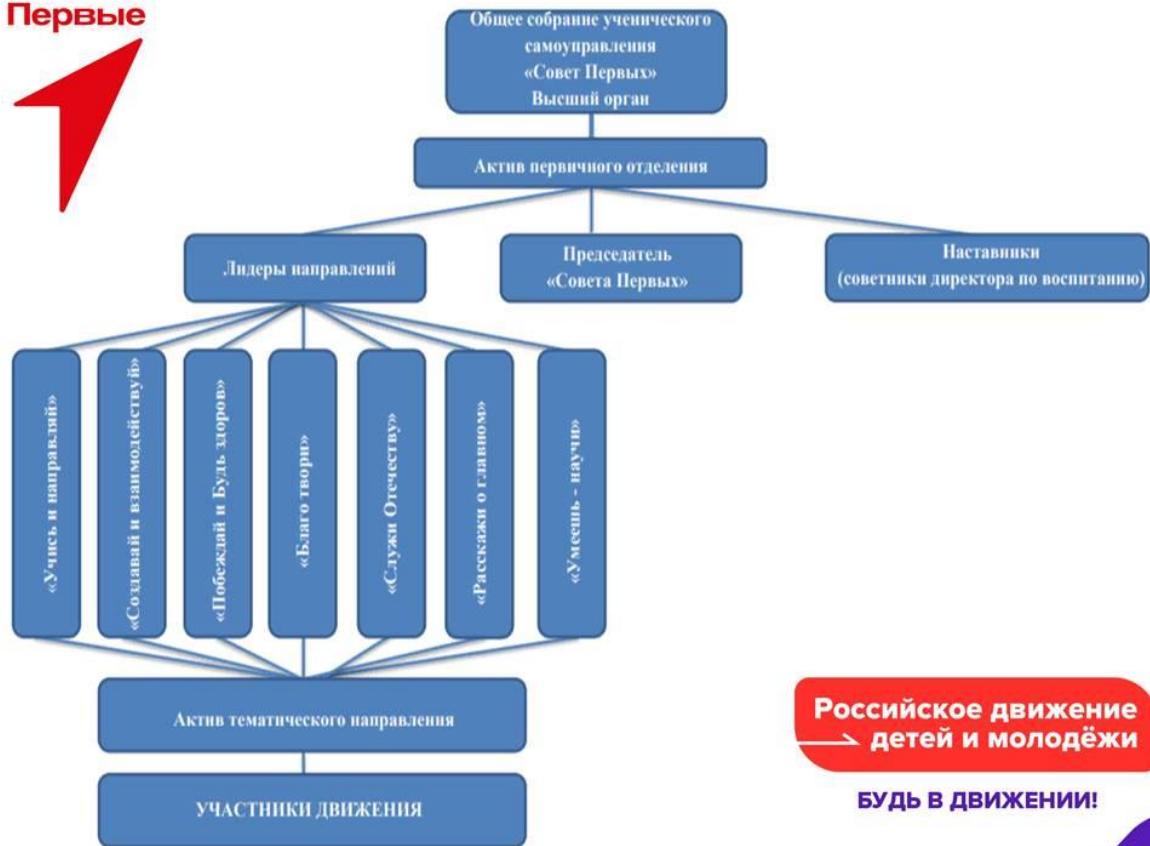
Первые

Общее собрание ученического самоуправления «Совет Первых» Высший орган

Актив первичного отделения

Лидеры направлений

Председатель «Совета Первых»

Наставники (советники директора по воспитанию)

«Учись и направляй»

«Создавай и взаимодействуй»

«Побеждай и Будь здоров»

«Благо твори»

«Служи Отечеству»

«Расскажи о главном»

«Умеешь - научи»

Актив тематического направления

УЧАСТНИКИ ДВИЖЕНИЯ

Российское движение детей и молодёжи

БУДЬ В ДВИЖЕНИИ!